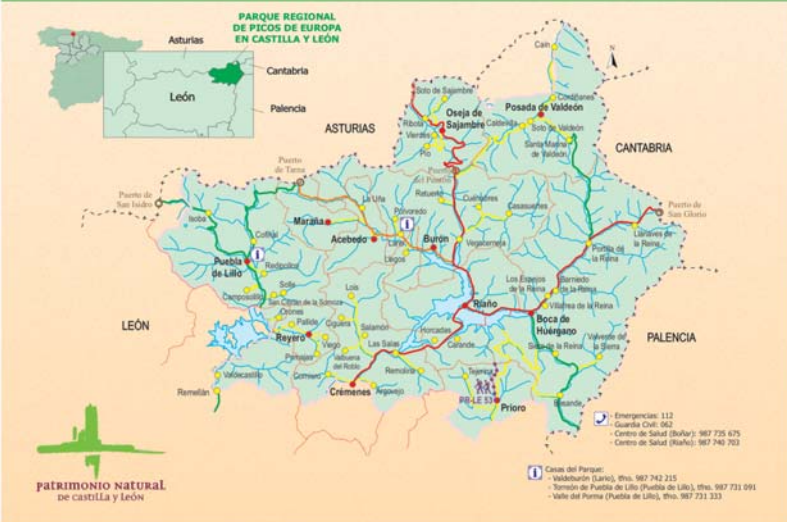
PARQUE REGIONAL DE PICOS DE EUROPA EN CASTILLA Y LEÓN

Asturias
Cantabria
León
Palencia

N

ASTURIAS
CANTABRIA
LEÓN
PALENCIA

Caín
Cordiñanes
Soto de Sajambre
Oseja de Sajambre
Posada de Valdeón
Ribota
Vierdes
Caldevilla
Soto de Valdeón
Santa Marina de Valdeón
Pío
Puerto del Pontón
Puerto de Tarna
Puerto de San Isidro
Puerto de San Glorio
Retuerto
Cuénabres
Casasuertes
Llánaves de la Reina
Portilla de la Reina
La Uña
Polvoredo
Maraña
Acebedo
Lario
Burón
Vegacerneja
Liegos
Isoba
Cofiñal
Puebla de Lillo
Redipollos
Solle
Camposolillo
San Cibrián de la Somoza
Los Espejos de la Reina
Barniedo de la Reina
Villafrea de la Reina
Riaño
Boca de Huérgano
Lois
Ciguera
Salamón
Orones
Pallide
Reyero
Vegacerneja
Horcadas
Carande
Siero de la Reina
Valverde de la Sierra
Las Salas
Pesquera
Viego
Valbuena del Roblo
Remolina
Tejerina
Prioro
Besande
Valdecastillo
Primajas
Crémenes
Argovejo
Remellán
PR-LE 53

Patrimonio Natural de Castilla y León

- Emergencias: 112
- Guardia Civil: 062
- Centro de Salud (Boñar): 987 735 675
- Centro de Salud (Riaño): 987 740 703

Casas del Parque:
- Valdeburón (Lario), tfno. 987 742 215
- Torreón de Puebla de Lillo (Puebla de Lillo), tfno. 987 731 091
- Valle del Porma (Puebla de Lillo), tfno. 987 731 333